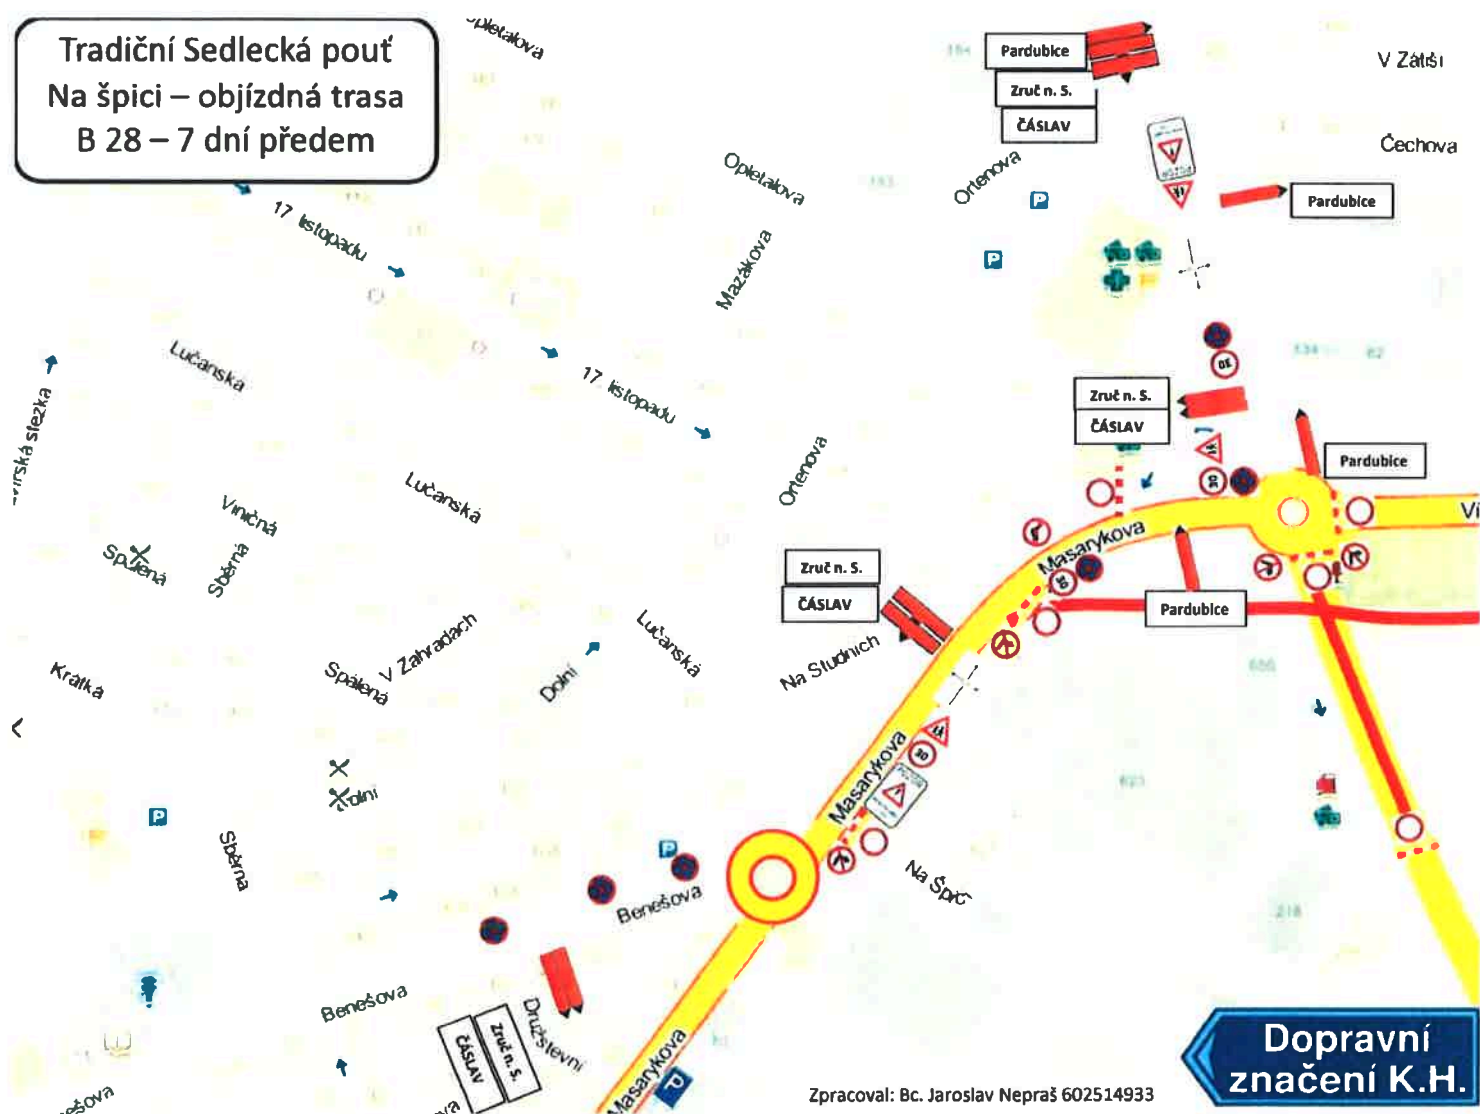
Tradiční Sedlecká pouť
Na špici – objízdná trasa
B 28 – 7 dní předem

Opletalova
17. listopadu
Opletalova
Ortenova
Mazákova
Lučanská
17. listopadu
Lučanská
Ortenova
Vinična
Spálená
Sběrná
Kratká
V Zahradách
Spálená
Dolní
Lučanská
Na Studních
Dolní
Sběrná
Benešova
Benešova
Družstevní
Masarykova
Masarykova
Masarykova
Na Špici
V Zátiší
Čechova
Vi
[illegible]rská stezka
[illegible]ešova
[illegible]va

Pardubice
Zruč n. S.
ČÁSLAV
Pardubice
Zruč n. S.
ČÁSLAV
Pardubice
Zruč n. S.
ČÁSLAV
Pardubice
ČÁSLAV
Zruč n. S.

30
30
30

Zpracoval: Bc. Jaroslav Nepraš 602514933

Dopravní
značení K.H.